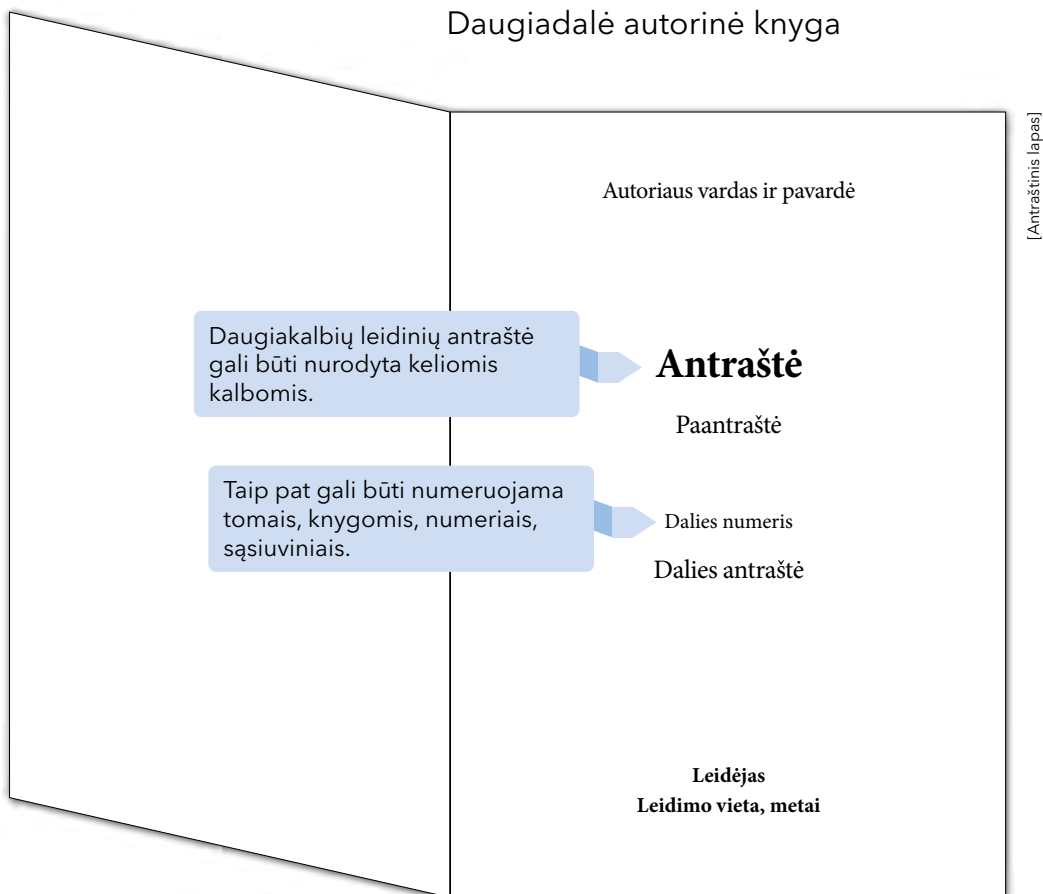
Daugiadalė autorinė knyga

[Antraštinis lapas]

Autoriaus vardas ir pavardė

Daugiakalbių leidinių antraštė gali būti nurodyta keliomis kalbomis.

Antraštė

Paantraštė

Taip pat gali būti numeruojama tomais, knygomis, numeriais, sąsiuviniais.

Dalies numeris

Dalies antraštė

Leidėjas
Leidimo vieta, metai